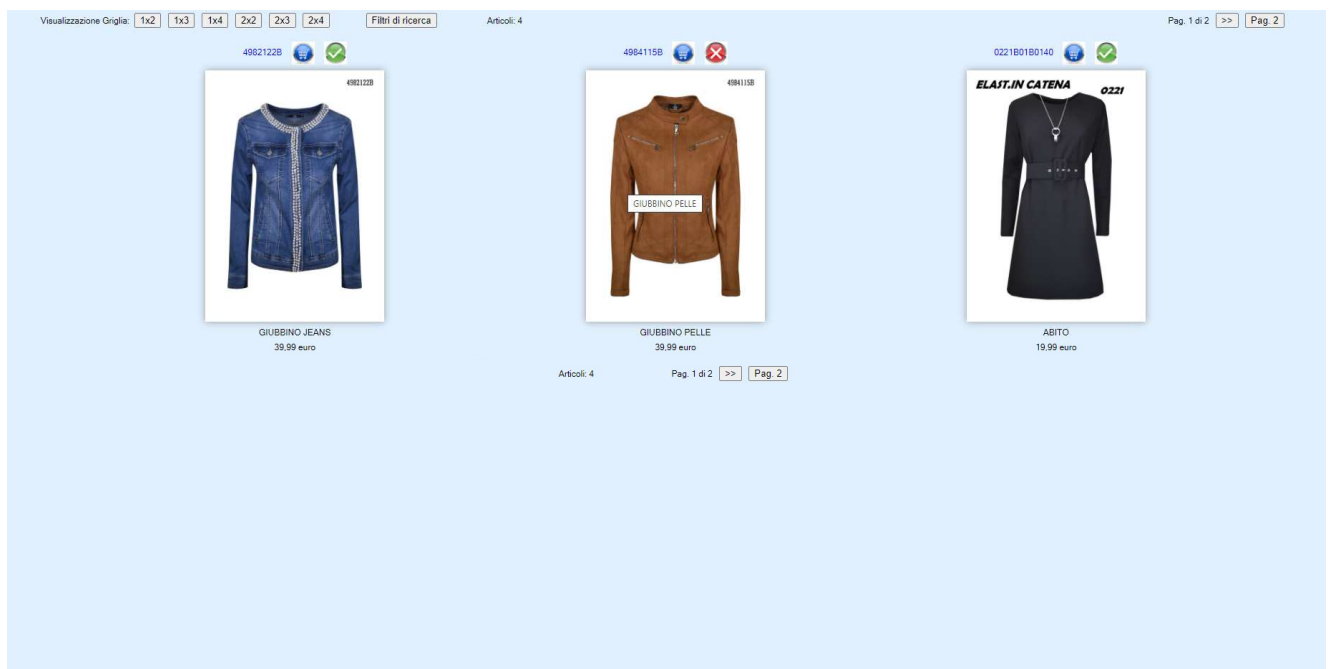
Visualizzazione Griglia: 1x2 1x3 1x4 2x2 2x3 2x4 Filtri di ricerca Articoli: 4 Pag. 1 di 2 >> Pag. 2

4982122B

4982122B

GIUBBINO JEANS
39,99 euro

4984115B

4984115B

GIUBBINO PELLE

GIUBBINO PELLE
39,99 euro

0221B01B0140

ELAST.IN CATENA 0221

ABITO
19,99 euro

Articoli: 4 Pag. 1 di 2 >> Pag. 2